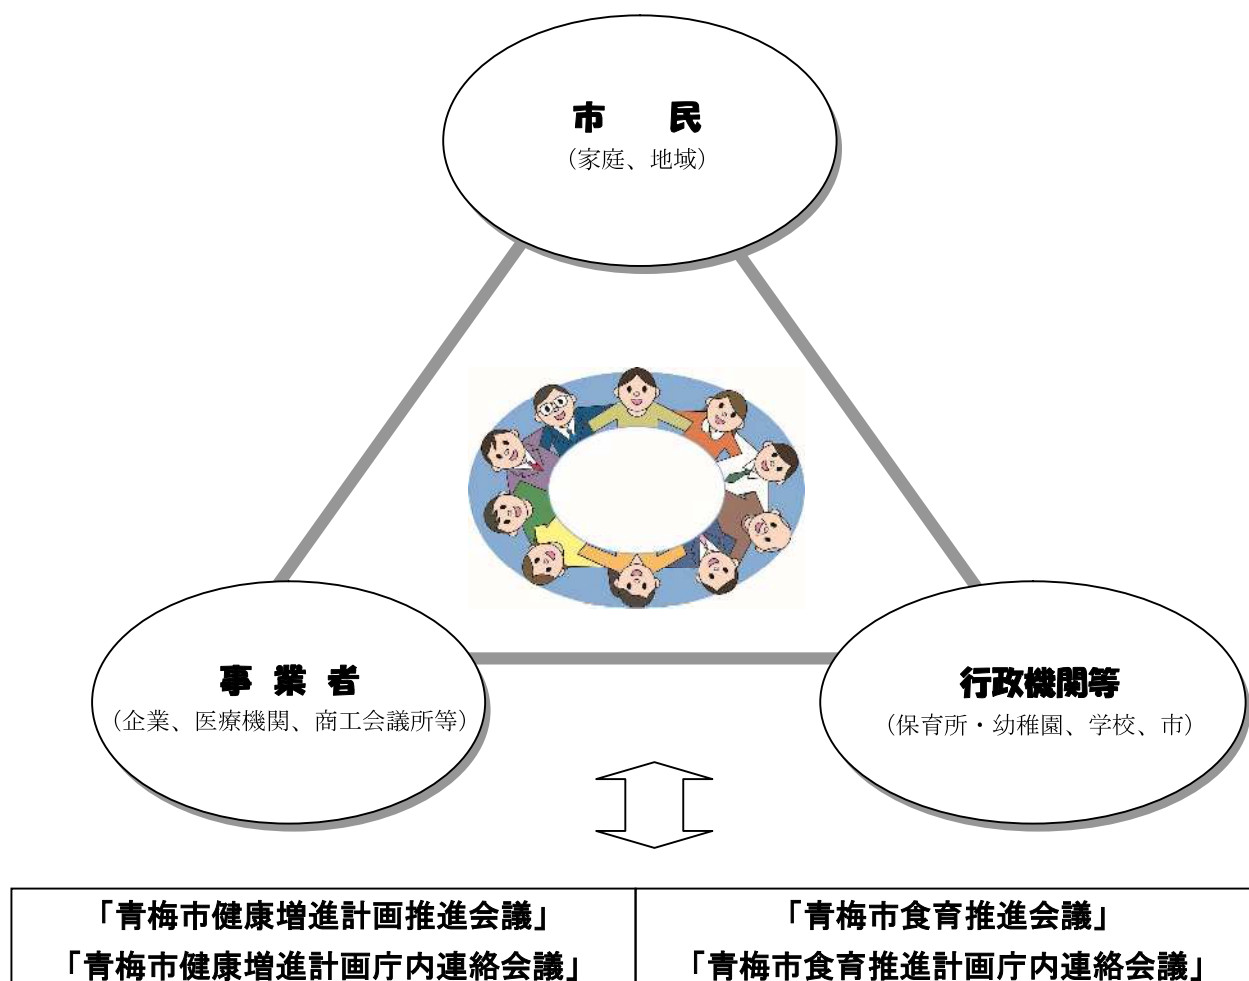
市　民
（家庭、地域）

事 業 者
（企業、医療機関、商工会議所等）

行政機関等
（保育所・幼稚園、学校、市）

| 「青梅市健康増進計画推進会議」<br>「青梅市健康増進計画庁内連絡会議」 | 「青梅市食育推進会議」<br>「青梅市食育推進計画庁内連絡会議」 |
|---|---|